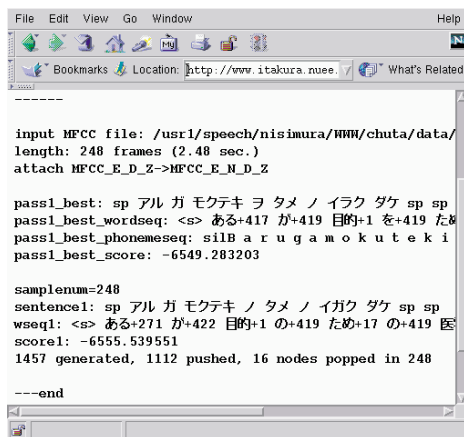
File Edit View Go Window Help

Bookmarks Location: http://www.itakura.nuee. What's Related

-------

input MFCC file: /usr1/speech/nisimura/WWW/chuta/data/
length: 248 frames (2.48 sec.)
attach MFCC_E_D_Z->MFCC_E_N_D_Z

pass1_best: sp アル ガ モクテキ ヲ タメ ノ イラク ダケ sp sp
pass1_best_wordseq: <s> ある+417 が+419 目的+1 を+419 ため
pass1_best_phonemeseq: silB a r u g a m o k u t e k i
pass1_best_score: -6549.283203

samplenum=248
sentence1: sp アル ガ モクテキ ノ タメ ノ イガク ダケ sp sp
wseq1: <s> ある+271 が+422 目的+1 の+419 ため+17 の+419 医
score1: -6555.539551
1457 generated, 1112 pushed, 16 nodes popped in 248

---end